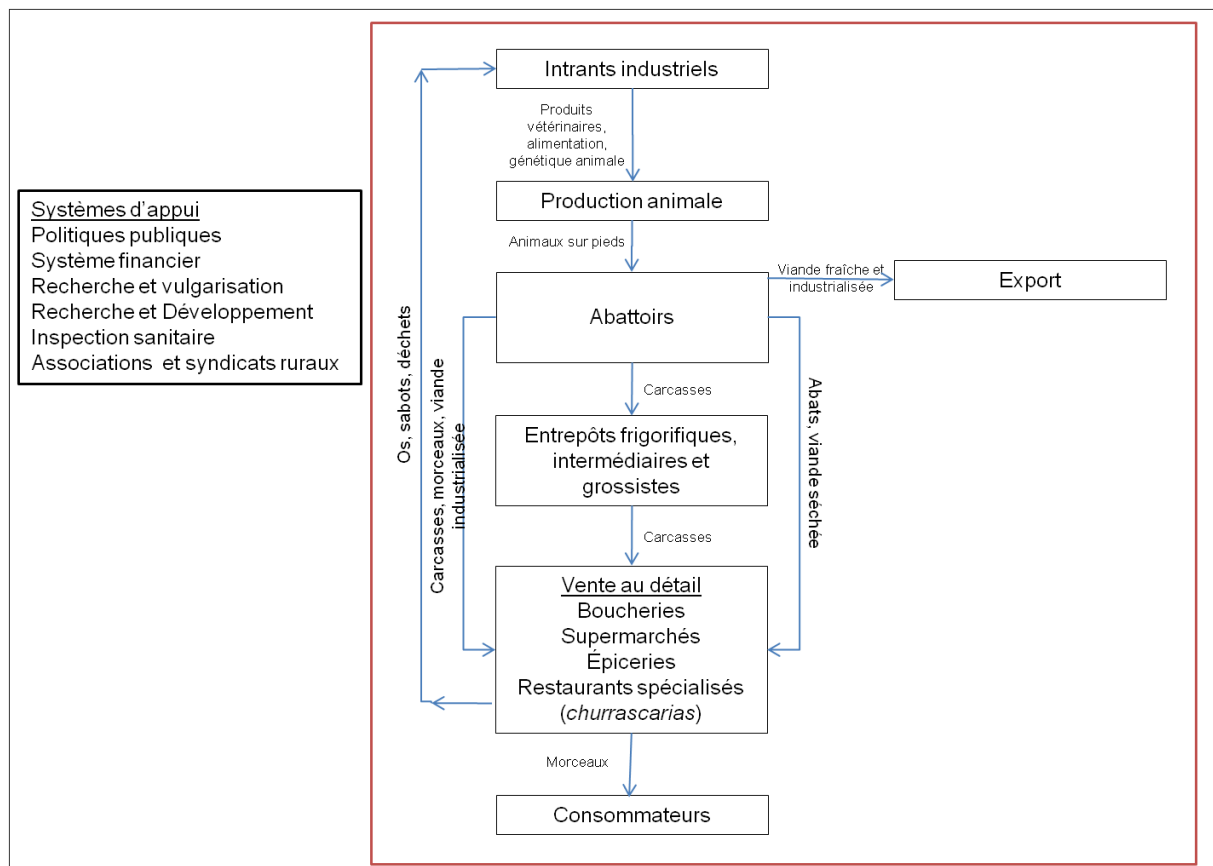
Systèmes d'appui
Politiques publiques
Système financier
Recherche et vulgarisation
Recherche et Développement
Inspection sanitaire
Associations et syndicats ruraux

Intrants industriels

Produits vétérinaires, alimentation, génétique animale

Production animale

Animaux sur pieds

Abattoirs

Viande fraîche et industrialisée

Export

Os, sabots, déchets

Carcasses, morceaux, viande industrialisée

Abats, viande séchée

Carcasses

Entrepôts frigorifiques, intermédiaires et grossistes

Carcasses

Vente au détail
Boucheries
Supermarchés
Épiceries
Restaurants spécialisés (churrascarias)

Morceaux

Consommateurs